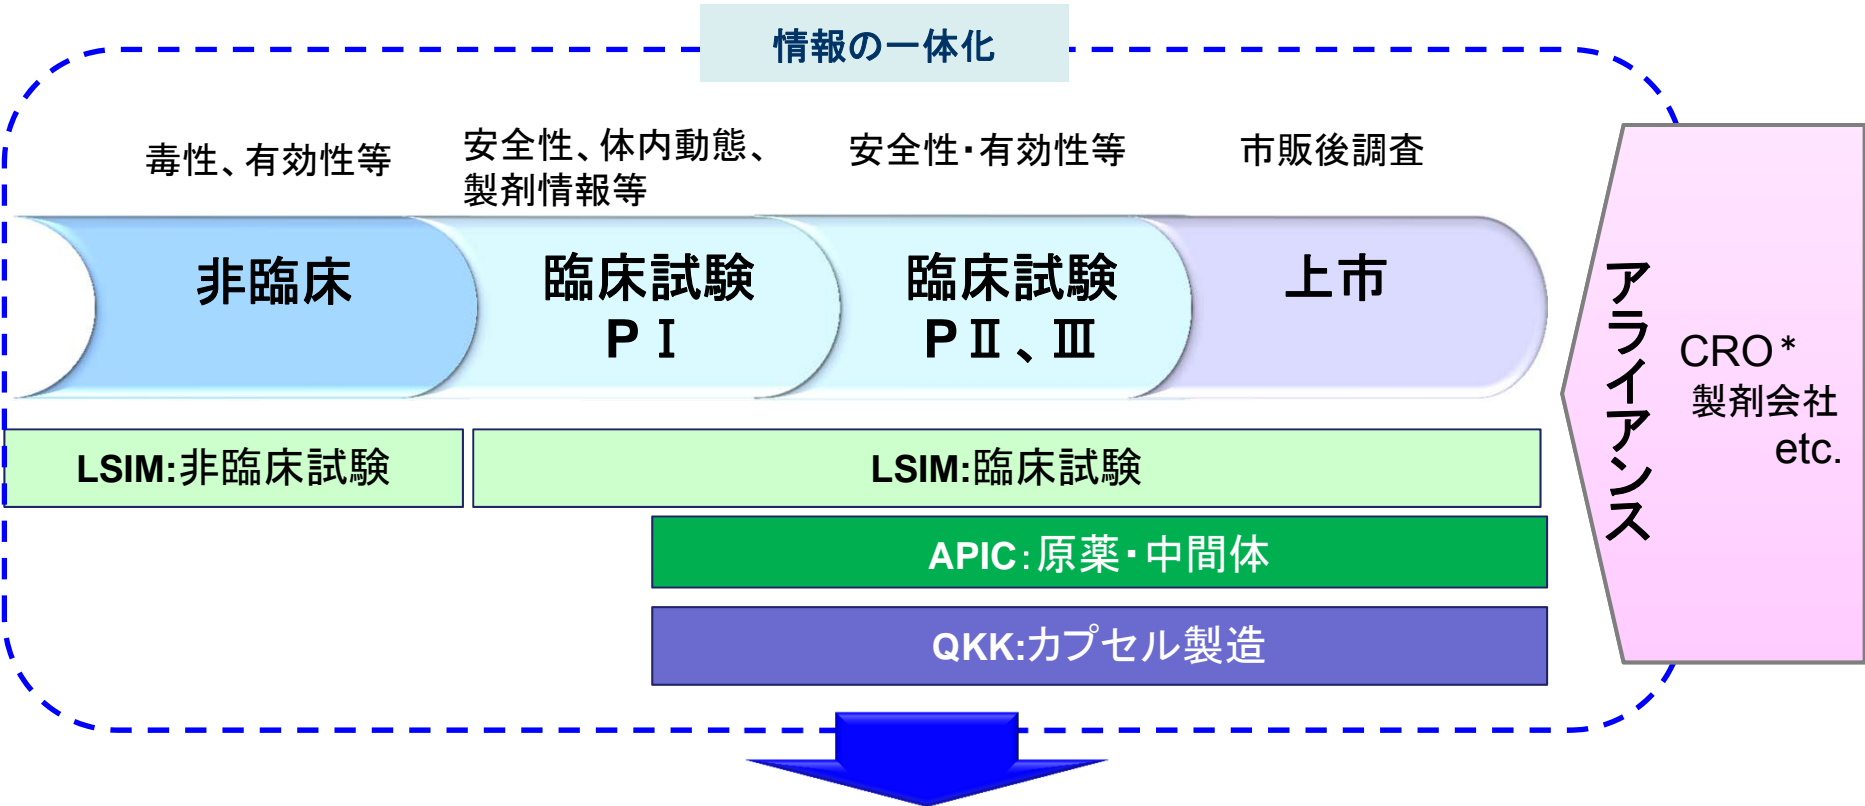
情報の一体化

毒性、有効性等

安全性、体内動態、製剤情報等

安全性･有効性等

市販後調査

非臨床

臨床試験 PⅠ

臨床試験 PⅡ、Ⅲ

上市

アライアンス

CRO＊ 製剤会社 etc.

LSIM:非臨床試験

LSIM:臨床試験

APIC:原薬･中間体

QKK:カプセル製造